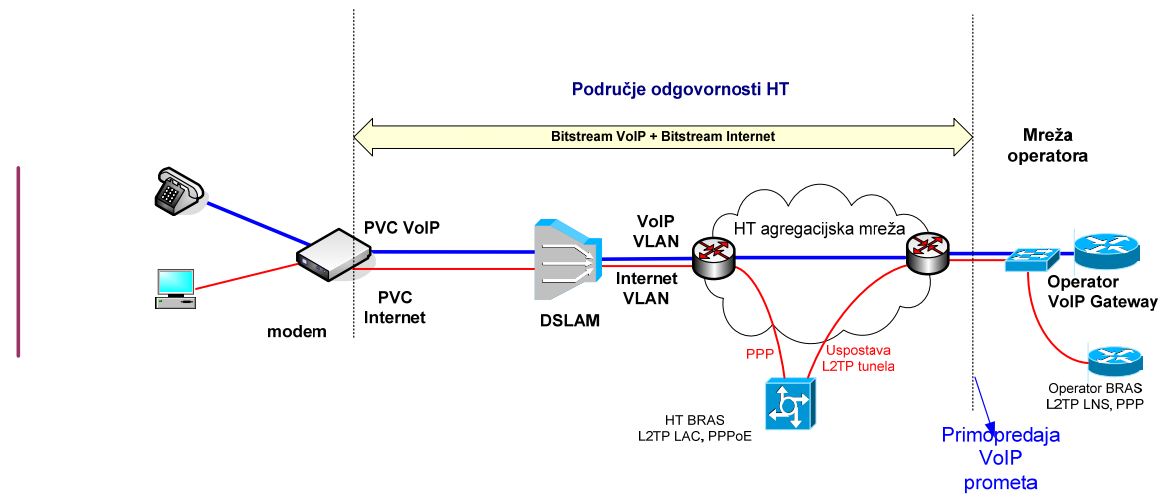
Područje odgovornosti HT

Bitstream VoIP + Bitstream Internet

Mreža operatora

PVC VoIP

PVC Internet

modem

DSLAM

VoIP VLAN

Internet VLAN

HT agregacijska mreža

PPP

Uspostava L2TP tunela

HT BRAS L2TP LAC, PPPoE

Operator VoIP Gateway

Operator BRAS L2TP LNS, PPP

Primopredaja VoIP prometa